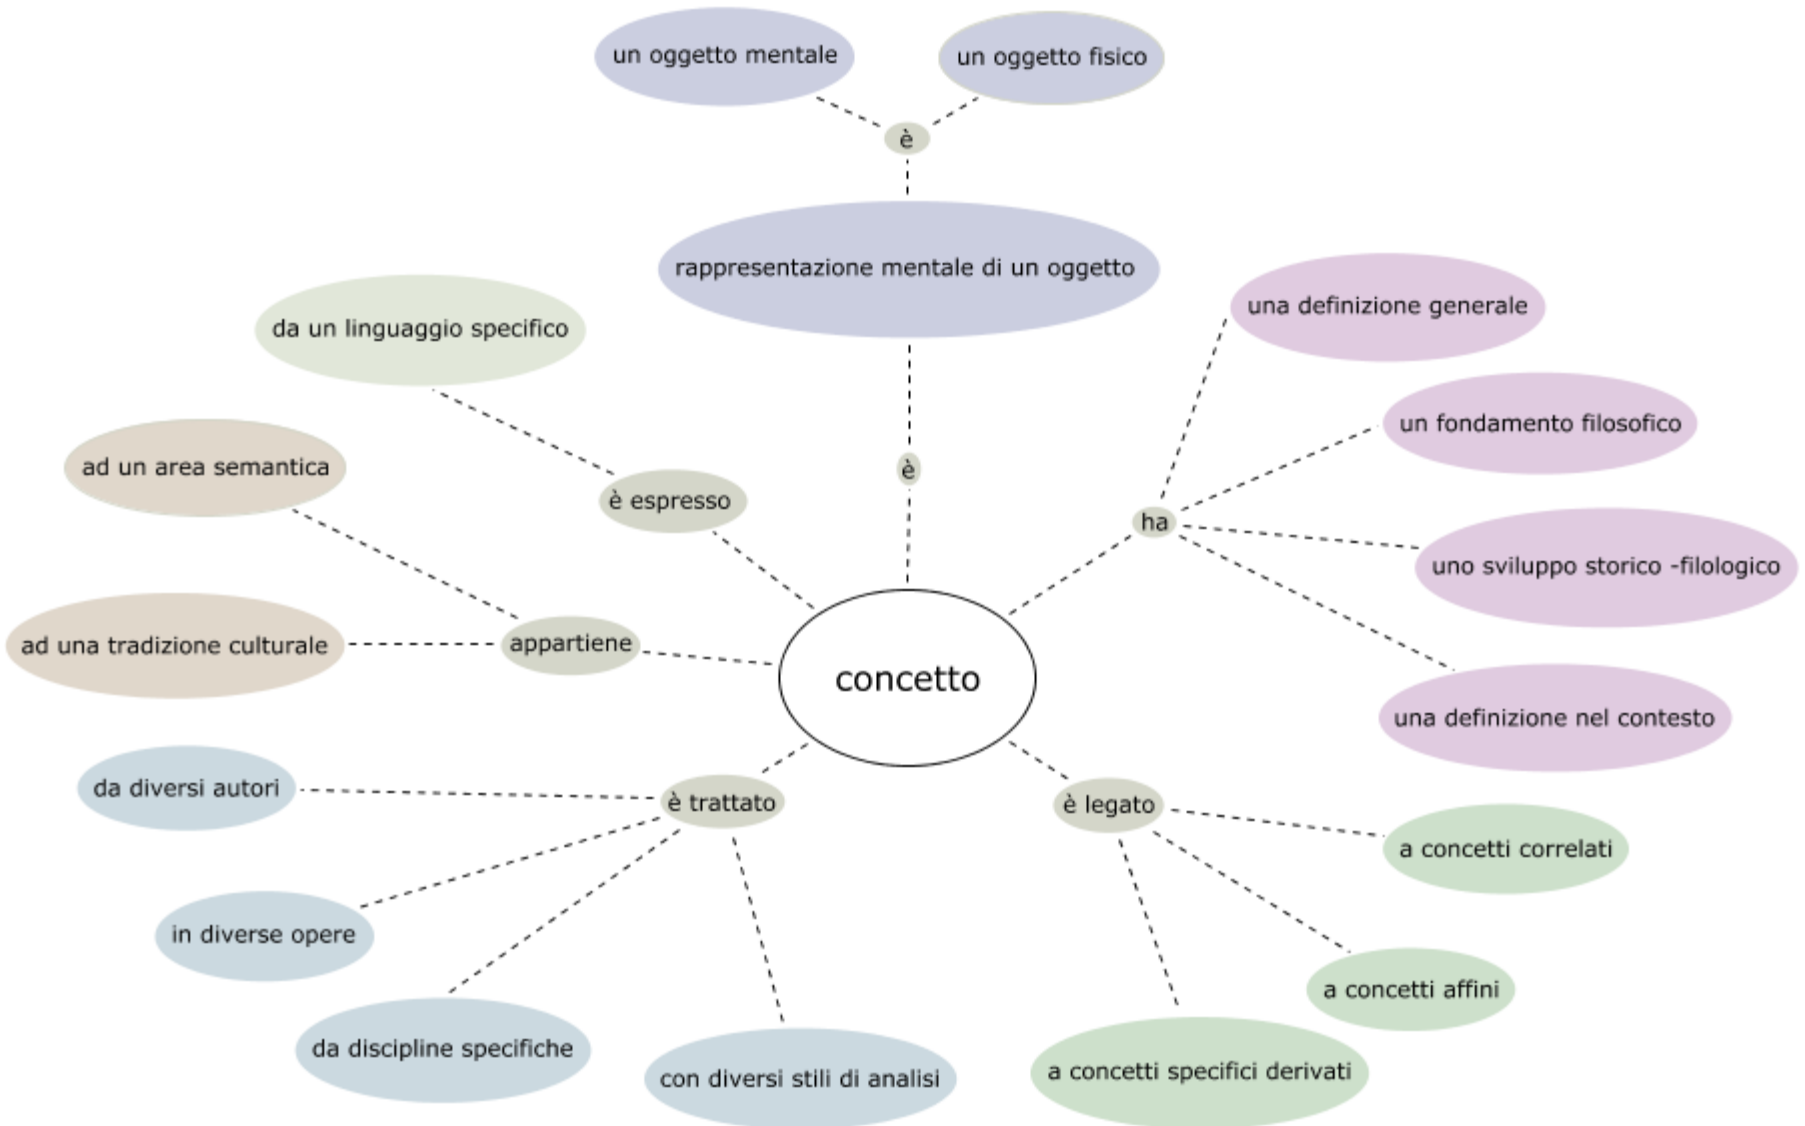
un oggetto mentale

un oggetto fisico

è

rappresentazione mentale di un oggetto

da un linguaggio specifico

una definizione generale

un fondamento filosofico

ad un area semantica

è

è espresso

ha

uno sviluppo storico -filologico

appartiene

ad una tradizione culturale

concetto

una definizione nel contesto

da diversi autori

è trattato

è legato

a concetti correlati

in diverse opere

a concetti affini

da discipline specifiche

con diversi stili di analisi

a concetti specifici derivati